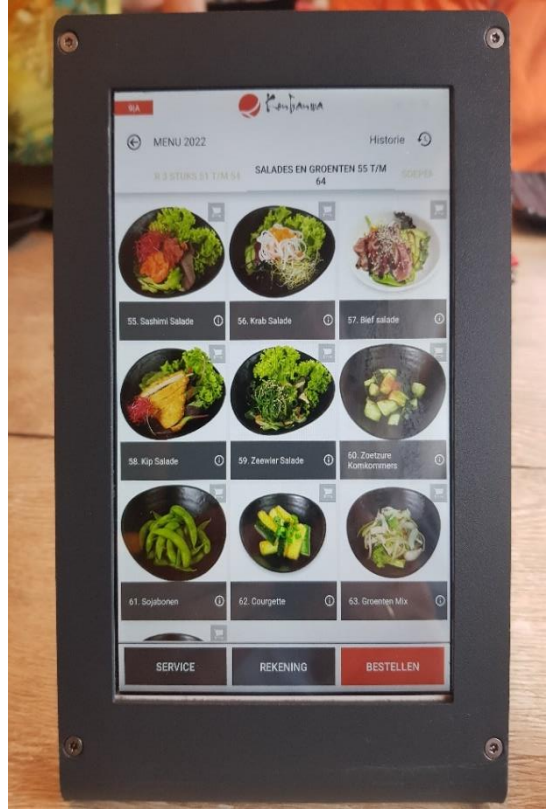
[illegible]

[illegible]

MENU 2022

Historie

X 3 STUKS 31 T/M 54

SALADES EN GROENTEN 55 T/M 64

SOEPE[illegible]

55. Sashimi Salade

56. Krab Salade

57. Bief salade

58. Kip Salade

59. Zeewier Salade

60. Zoetzure Komkommers

61. Sojabonen

62. Courgette

63. Groenten Mix

SERVICE

REKENING

BESTELLEN